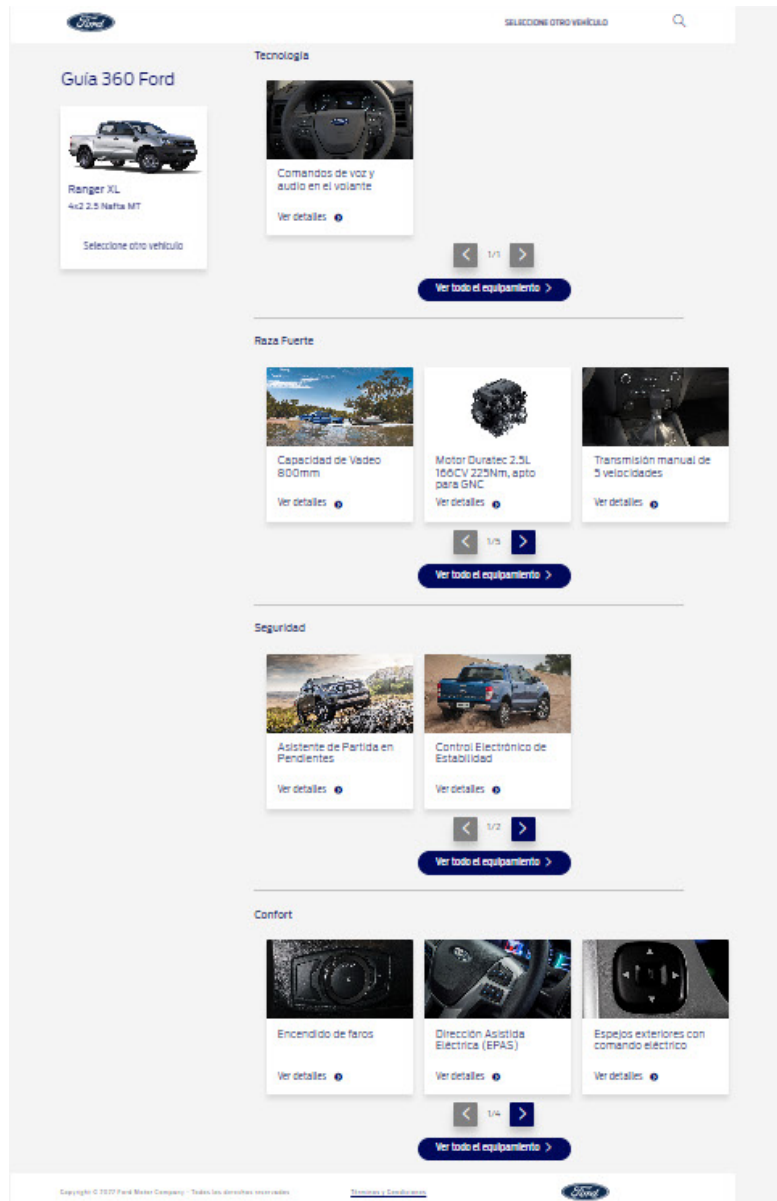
Ford

SELECCIONE OTRO VEHÍCULO

Guía 360 Ford

Ranger XL
4x2 2.5 Nafta MT

Seleccione otro vehículo

Tecnología

Comandos de voz y audio en el volante

Ver detalles

1/1

Ver todo el equipamiento >

Raza Fuerte

Capacidad de Vadeo 800mm

Ver detalles

Motor Duratec 2.5L 166CV 225Nm, apto para GNC

Ver detalles

Transmisión manual de 5 velocidades

Ver detalles

1/5

Ver todo el equipamiento >

Seguridad

Asistente de Partida en Pendientes

Ver detalles

Control Electrónico de Estabilidad

Ver detalles

1/2

Ver todo el equipamiento >

Confort

Encendido de faros

Ver detalles

Dirección Asistida Eléctrica (EPAS)

Ver detalles

Espejos exteriores con comando eléctrico

Ver detalles

1/4

Ver todo el equipamiento >

Copyright © 2022 Ford Motor Company - Todos los derechos reservados

Términos y Condiciones

Ford